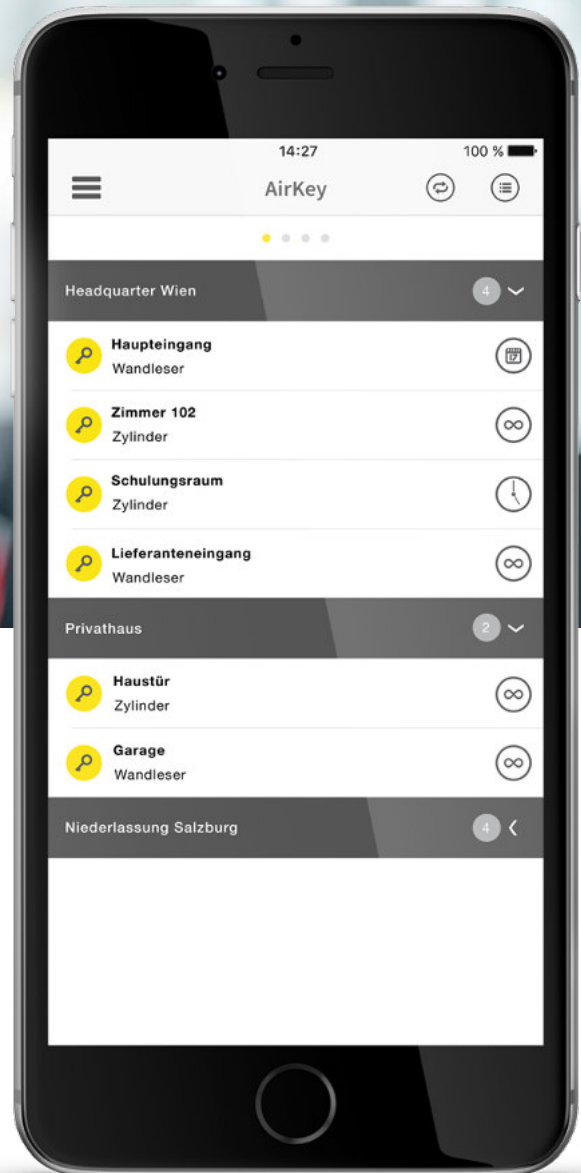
14:27

100 %

AirKey

Headquarter Wien 4

Haupteingang
Wandleser

Zimmer 102
Zylinder

Schulungsraum
Zylinder

Lieferanteneingang
Wandleser

Privathaus 2

Haustür
Zylinder

Garage
Wandleser

Niederlassung Salzburg 4